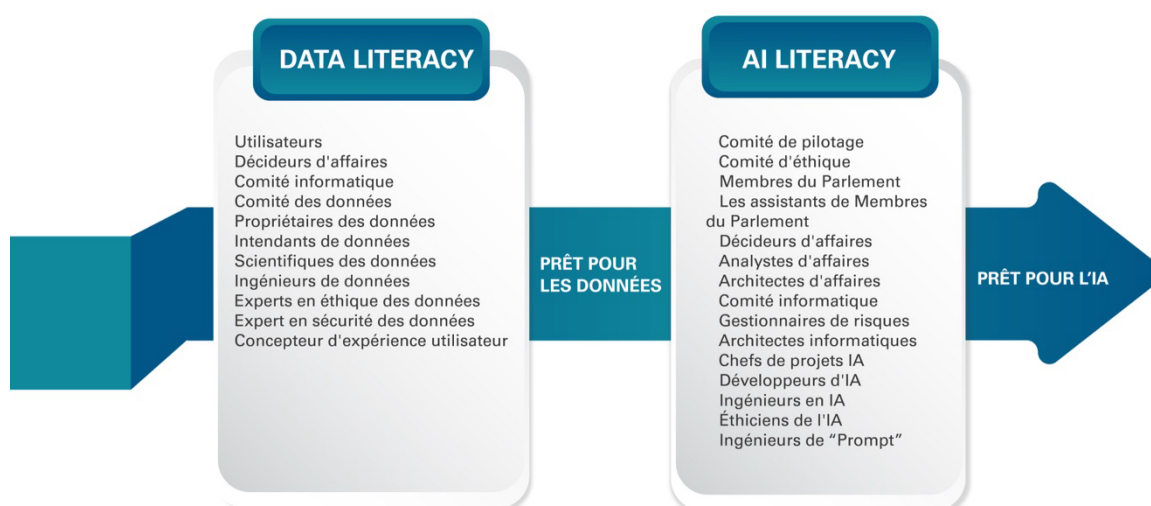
DATA LITERACY

Utilisateurs
Décideurs d'affaires
Comité informatique
Comité des données
Propriétaires des données
Intendants de données
Scientifiques des données
Ingénieurs de données
Experts en éthique des données
Expert en sécurité des données
Concepteur d'expérience utilisateur

PRÊT POUR LES DONNÉES

AI LITERACY

Comité de pilotage
Comité d'éthique
Membres du Parlement
Les assistants de Membres du Parlement
Décideurs d'affaires
Analystes d'affaires
Architectes d'affaires
Comité informatique
Gestionnaires de risques
Architectes informatiques
Chefs de projets IA
Développeurs d'IA
Ingénieurs en IA
Éthiciens de l'IA
Ingénieurs de "Prompt"

PRÊT POUR L'IA